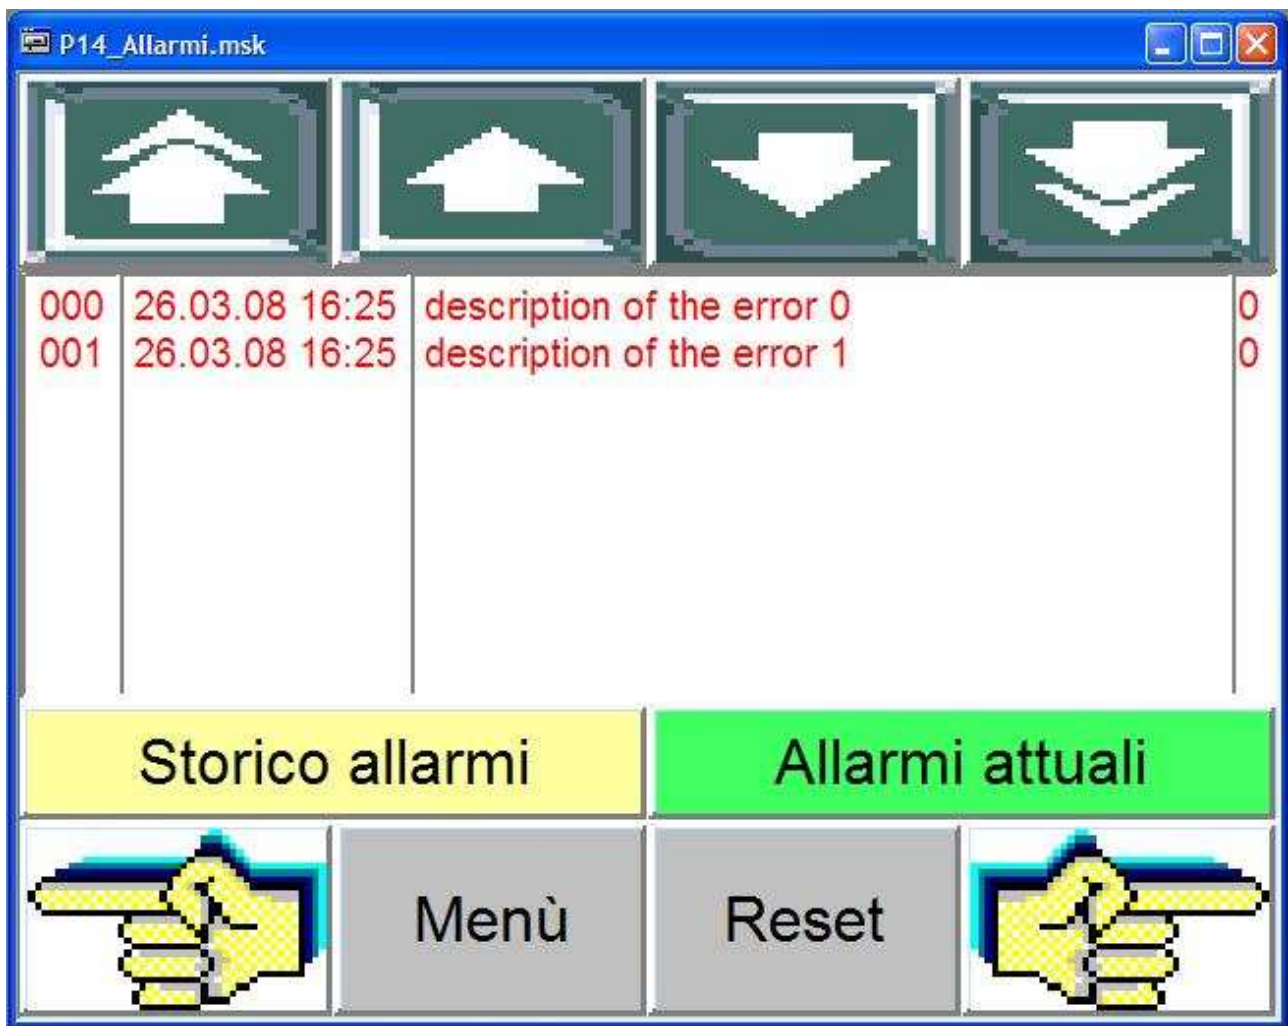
P14_Allarmi.msk

| | | | |
|---|---|---|---|
| 000 | 26.03.08 16:25 | description of the error 0 | 0 |
| 001 | 26.03.08 16:25 | description of the error 1 | 0 |

Storico allarmi

Allarmi attuali

Menù

Reset